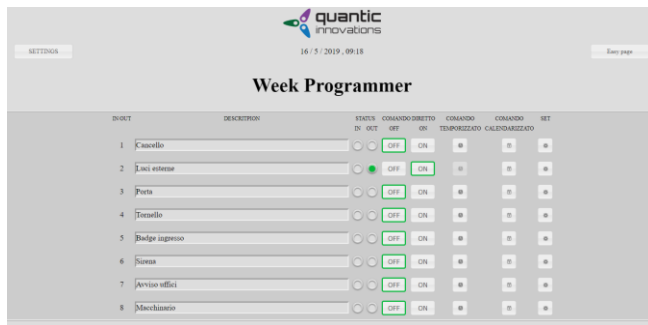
quantic
innovations

SETTINGS

16 / 5 / 2019 , 09:18

Easy page

Week Programmer

| IN OUT | DESCRIPTION | STATUS IN OUT | COMANDO DIRETTO OFF ON | | COMANDO TEMPORIZZATO | COMANDO CALENDARIZZATO | SET |
|---|---|---|---|---|---|---|---|
| 1 | Cancello | | OFF | ON | | | |
| 2 | Luci esterne | | OFF | ON | | | |
| 3 | Porta | | OFF | ON | | | |
| 4 | Tornello | | OFF | ON | | | |
| 5 | Badge ingresso | | OFF | ON | | | |
| 6 | Sirena | | OFF | ON | | | |
| 7 | Avviso uffici | | OFF | ON | | | |
| 8 | Macchinario | | OFF | ON | | | |